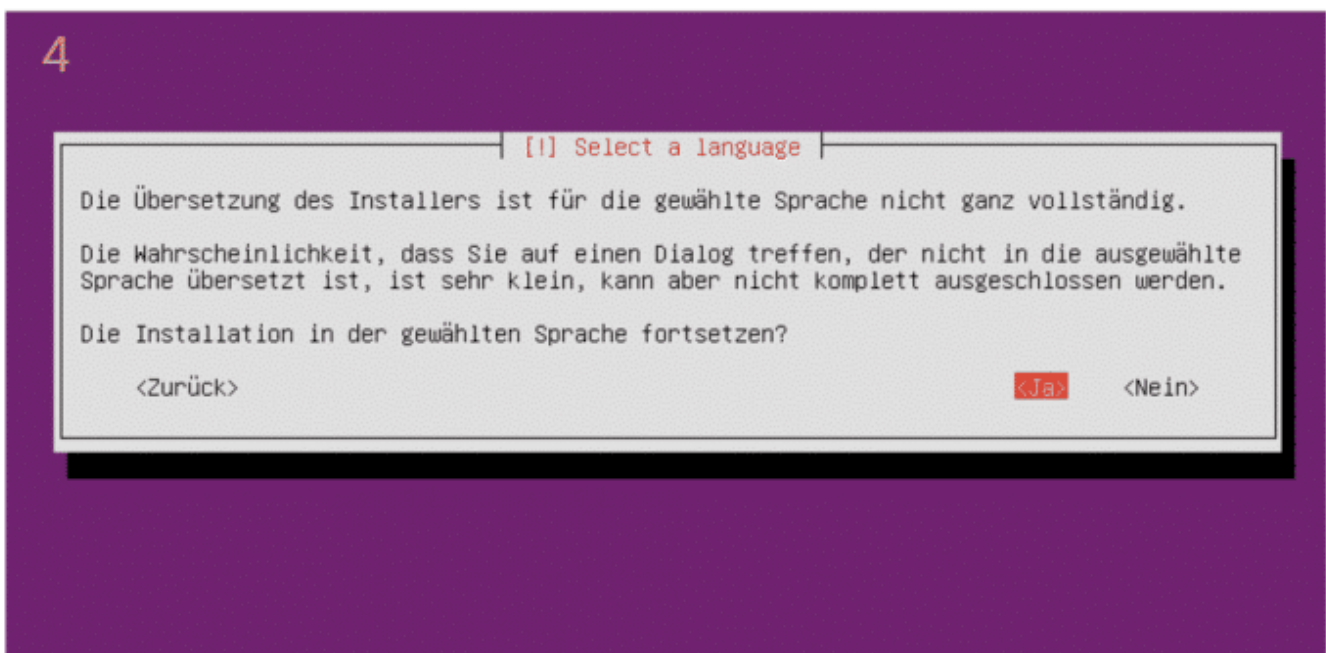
4

[!] Select a language

Die Übersetzung des Installers ist für die gewählte Sprache nicht ganz vollständig.

Die Wahrscheinlichkeit, dass Sie auf einen Dialog treffen, der nicht in die ausgewählte Sprache übersetzt ist, ist sehr klein, kann aber nicht komplett ausgeschlossen werden.

Die Installation in der gewählten Sprache fortsetzen?

<Zurück>

<Ja>

<Nein>